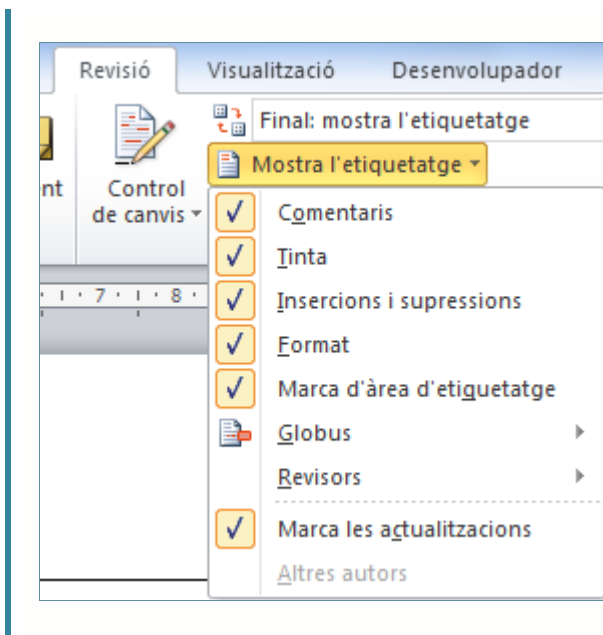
Revisió Visualització Desenvolupador

ent

Control de canvis

Final: mostra l'etiquetatge

Mostra l'etiquetatge

· 7 · · 8 ·

Comentaris
Tinta
Insercions i supressions
Format
Marca d'àrea d'etiquetatge
Globus
Revisors
Marca les actualitzacions
Altres autors